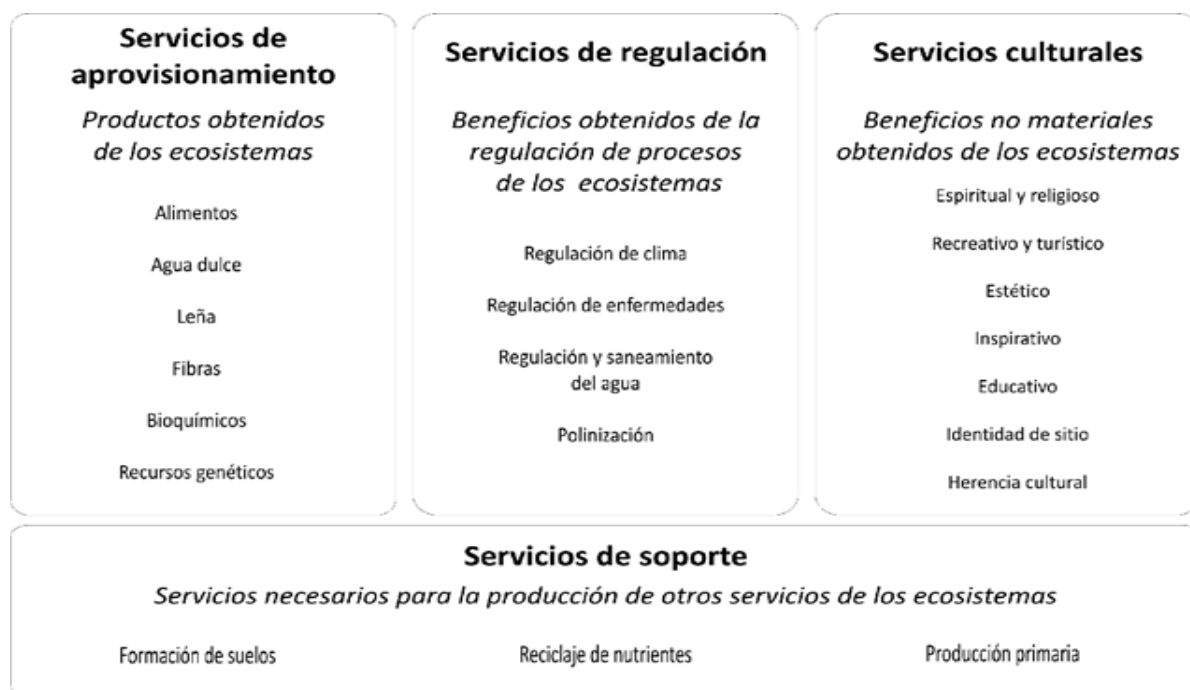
Servicios de aprovisionamiento

Productos obtenidos de los ecosistemas

Alimentos

Agua dulce

Leña

Fibras

Bioquímicos

Recursos genéticos

Servicios de regulación

Beneficios obtenidos de la regulación de procesos de los ecosistemas

Regulación de clima

Regulación de enfermedades

Regulación y saneamiento del agua

Polinización

Servicios culturales

Beneficios no materiales obtenidos de los ecosistemas

Espiritual y religioso

Recreativo y turístico

Estético

Inspirativo

Educativo

Identidad de sitio

Herencia cultural

Servicios de soporte

Servicios necesarios para la producción de otros servicios de los ecosistemas

Formación de suelos

Reciclaje de nutrientes

Producción primaria